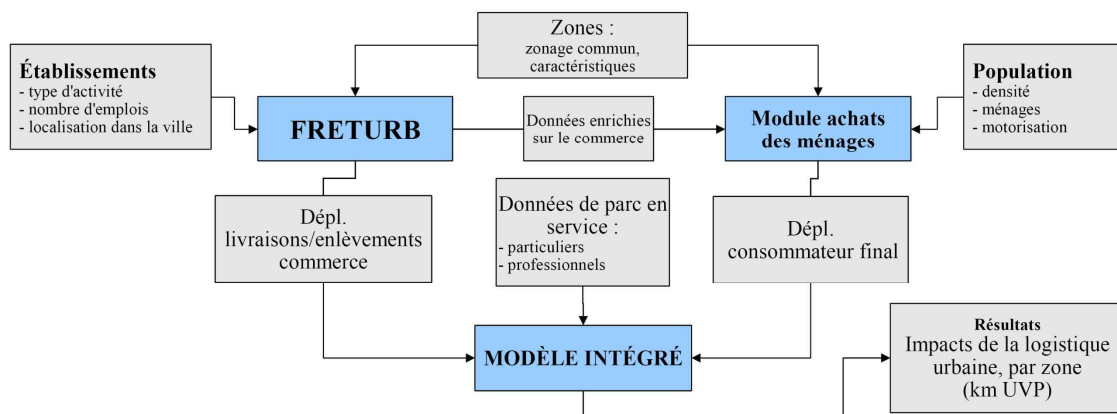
Zones :
zonage commun, caractéristiques

Établissements
- type d'activité
- nombre d'emplois
- localisation dans la ville

FRETURB

Données enrichies sur le commerce

Module achats des ménages

Population
- densité
- ménages
- motorisation

Dépl. livraisons/enlèvements commerce

Données de parc en service :
- particuliers
- professionnels

Dépl. consommateur final

MODÈLE INTÉGRÉ

Résultats
Impacts de la logistique urbaine, par zone (km UVP)